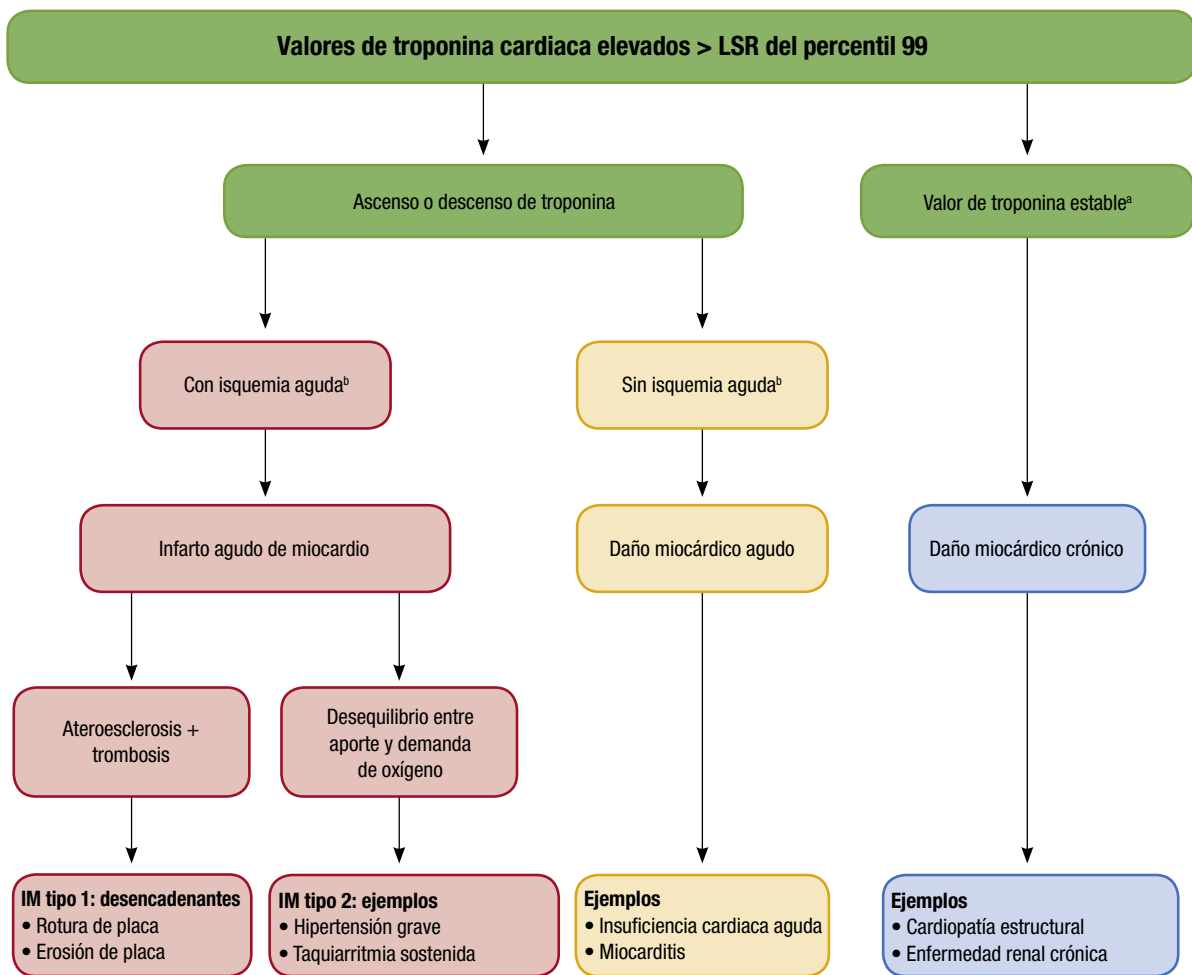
Valores de troponina cardiaca elevados > LSR del percentil 99

Ascenso o descenso de troponina

Valor de troponina estable$^{a}$

Con isquemia aguda$^{b}$

Sin isquemia aguda$^{b}$

Infarto agudo de miocardio

Daño miocárdico agudo

Daño miocárdico crónico

Ateroesclerosis + trombosis

Desequilibrio entre aporte y demanda de oxígeno

IM tipo 1: desencadenantes
• Rotura de placa
• Erosión de placa

IM tipo 2: ejemplos
• Hipertensión grave
• Taquiarritmia sostenida

Ejemplos
• Insuficiencia cardiaca aguda
• Miocarditis

Ejemplos
• Cardiopatía estructural
• Enfermedad renal crónica